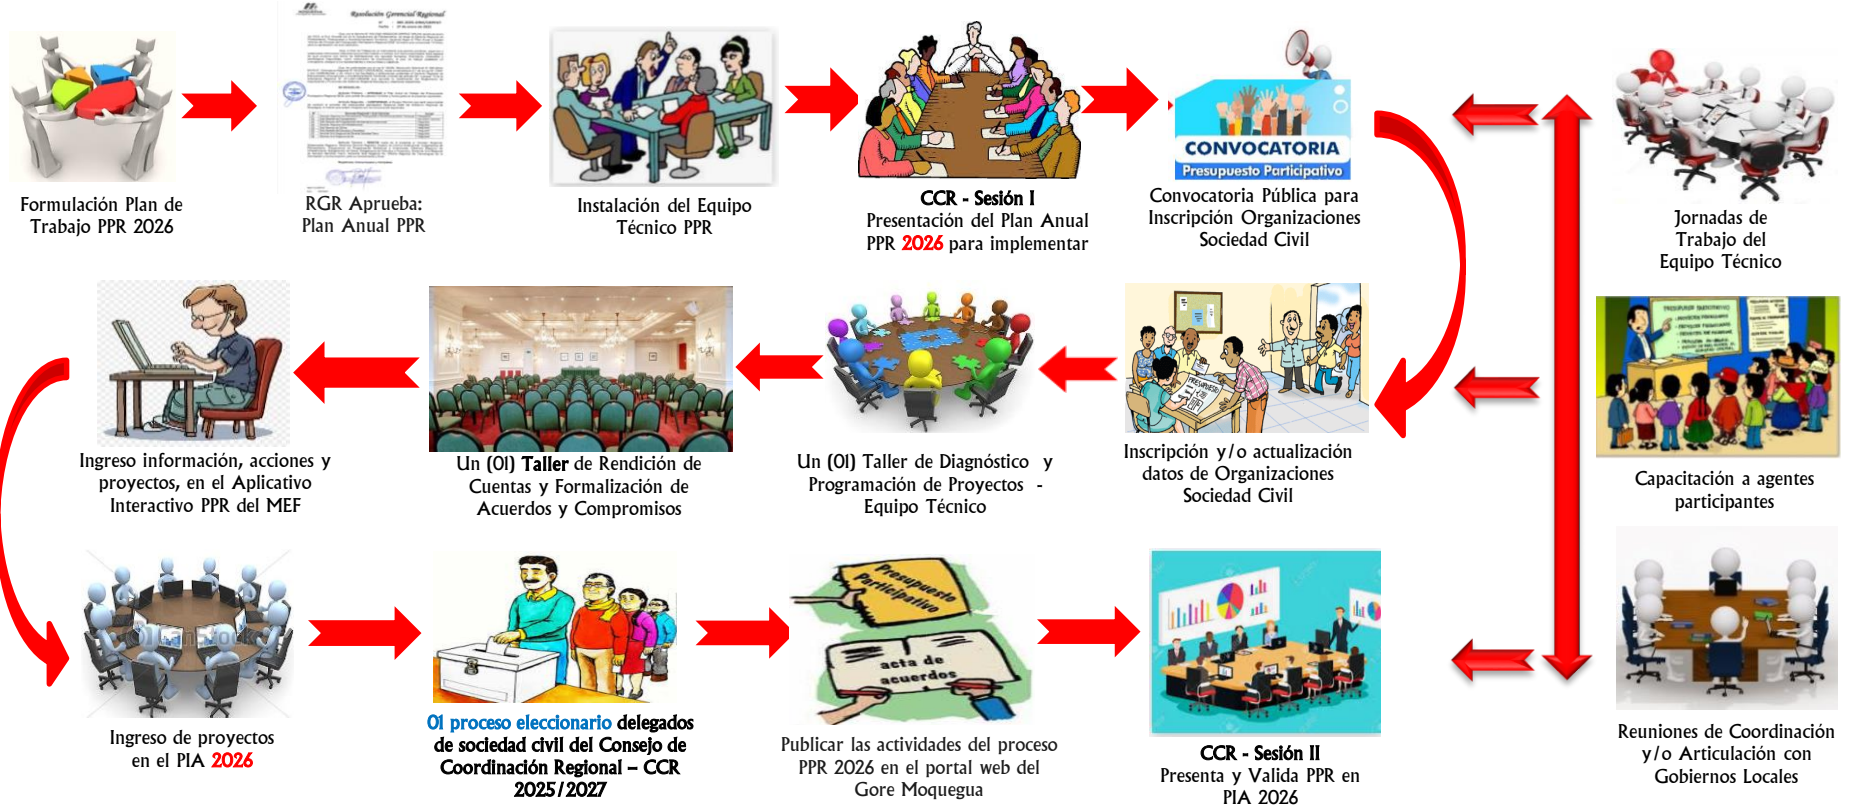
Formulación Plan de Trabajo PPR 2026

Resolución Gerencial Regional

RGR Aprueba: Plan Anual PPR

Instalación del Equipo Técnico PPR

CCR - Sesión I
Presentación del Plan Anual PPR 2026 para implementar

CONVOCATORIA
Presupuesto Participativo

Convocatoria Pública para Inscripción Organizaciones Sociedad Civil

Jornadas de Trabajo del Equipo Técnico

Ingreso información, acciones y proyectos, en el Aplicativo Interactivo PPR del MEF

Un (01) Taller de Rendición de Cuentas y Formalización de Acuerdos y Compromisos

Un (01) Taller de Diagnóstico y Programación de Proyectos - Equipo Técnico

Inscripción y/o actualización datos de Organizaciones Sociedad Civil

Capacitación a agentes participantes

Ingreso de proyectos en el PIA 2026

01 proceso eleccionario delegados de sociedad civil del Consejo de Coordinación Regional – CCR 2025/2027

Presupuesto Participativo
acta de acuerdos

Publicar las actividades del proceso PPR 2026 en el portal web del Gore Moquegua

CCR - Sesión II
Presenta y Valida PPR en PIA 2026

Reuniones de Coordinación y/o Articulación con Gobiernos Locales